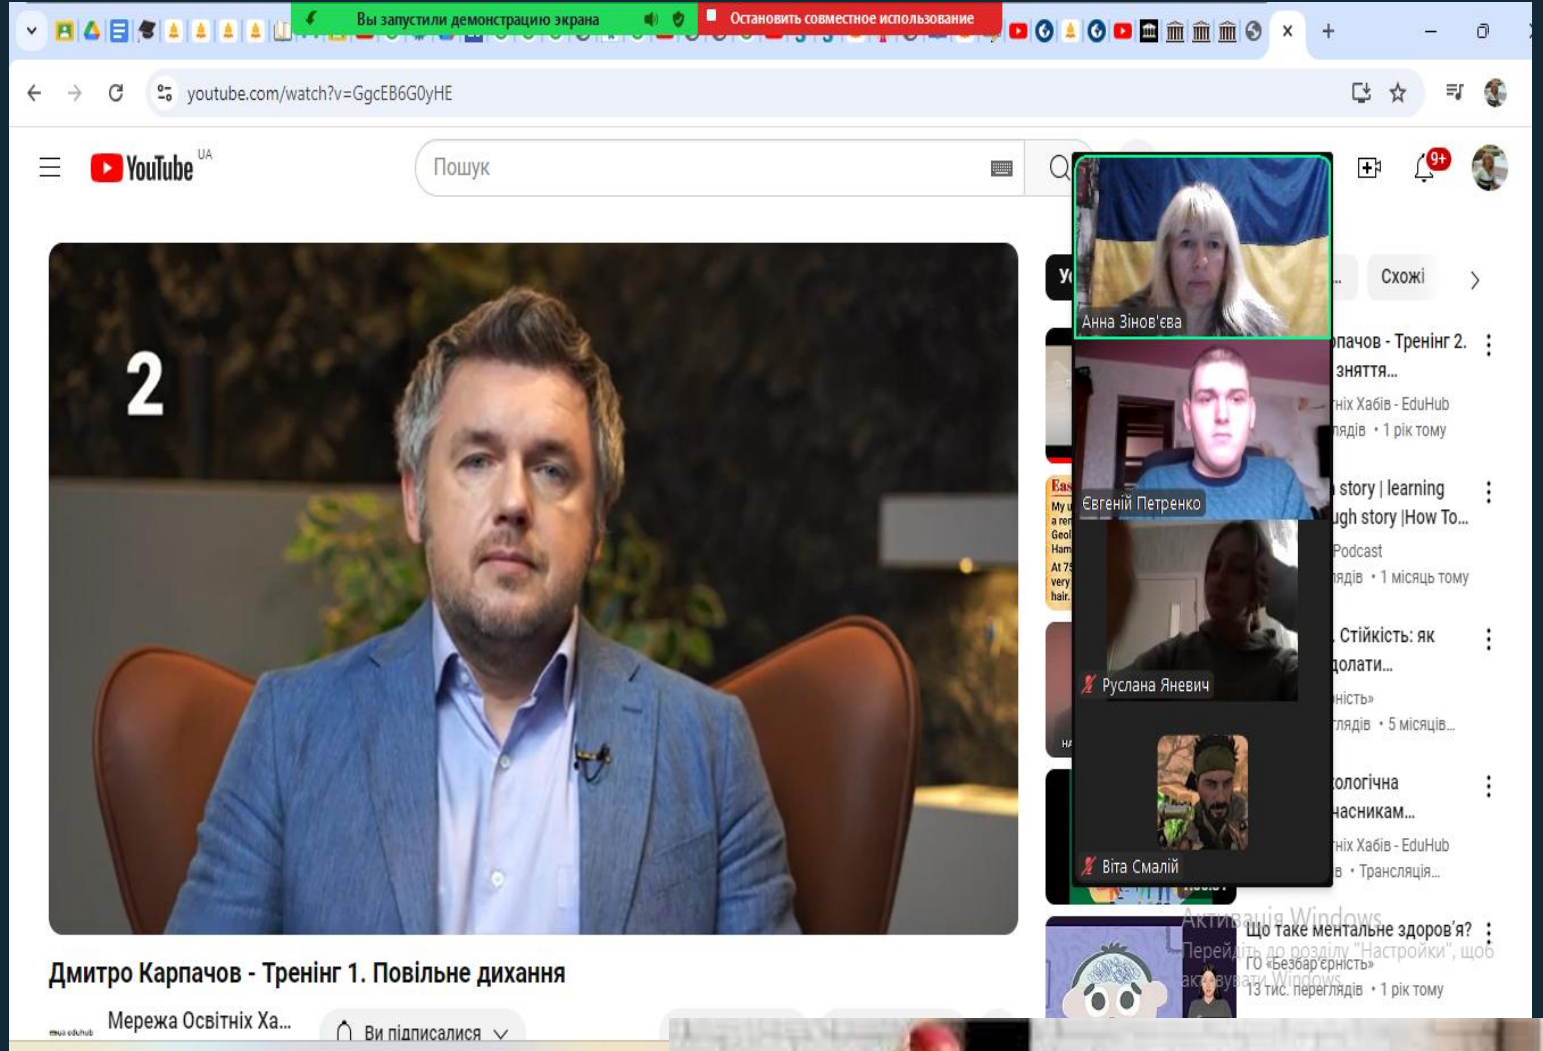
Вы запустили демонстрацию экрана
Остановить совместное использование

youtube.com/watch?v=GgcEB6G0yHE

YouTube UA

Пошук

2

Дмитро Карпачов - Тренінг 1. Повільне дихання

Мережа Освітніх Ха...

Ви підписалися

Анна Зінов'єва

Євгеній Петренко

Руслана Яневич

Віта Смалій

Схожі

пачов - Тренінг 2. зняття...
гніх Хабів - EduHub
лядів • 1 рік тому

story | learning
ugh story |How To...
Podcast
лядів • 1 місяць тому

Стійкість: як долати...
ність»
глядів • 5 місяців...

ологічна
часникам...
гніх Хабів - EduHub
в • Трансляція...

Що таке ментальне здоров'я?
ГО «Безбар'єрність»
13 тис. переглядів • 1 рік тому

Активація Windows
Перейдіть до розділу "Настройки", щоб активувати Windows.